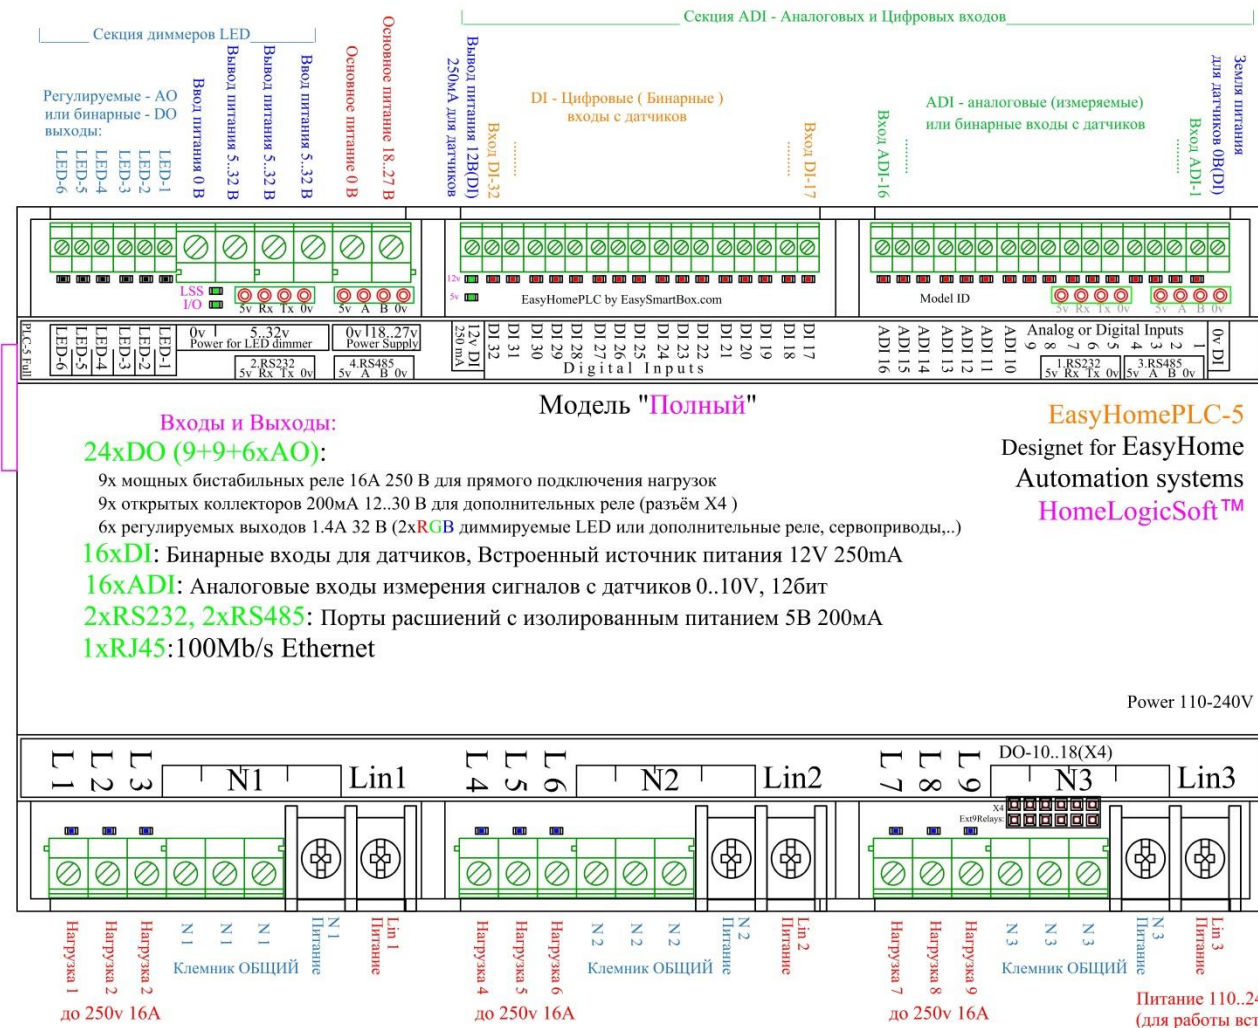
Секция диммеров LED

Регулируемые - АО или бинарные - DO выходы:

LED-6 LED-5 LED-4 LED-3 LED-2 LED-1

Ввод питания 0 В

Вывод питания 5..32 В

Ввод питания 5..32 В

Основное питание 0 В

Основое питание 18..27 В

Секция ADI - Аналоговых и Цифровых входов

Вывод питания 12В(DI) 250мА для датчиков

DI - Цифровые ( Бинарные ) входы с датчиков

Вход DI-32 ........ Вход DI-17

ADI - аналоговые (измеряемые) или бинарные входы с датчиков

Вход ADI-16 ........ ........ Вход ADI-1

Земля питания для датчиков 0В(DI)

LSS
I/O

5v Rx Tx 0v
5v A B 0v

12v
5v

EasyHomePLC by EasySmartBox.com

Model ID

5v Rx Tx 0v
5v A B 0v

PLC-5 Full

LED-6 LED-5 LED-4 LED-3 LED-2 LED-1

0v 5..32v Power for LED dimmer

0v 18..27v Power Supply

2.RS232 5v Rx Tx 0v

4.RS485 5v A B 0v

12v DI 250 mA

DI 32 DI 31 DI 30 DI 29 DI 28 DI 27 DI 26 DI 25 DI 24 DI 23 DI 22 DI 21 DI 20 DI 19 DI 18 DI 17

Digital Inputs

ADI 16 ADI 15 ADI 14 ADI 13 ADI 12 ADI 11 ADI 10 9 8 7 6 5 4 3 2 1

Analog or Digital Inputs

1.RS232 5v Rx Tx 0v

3.RS485 5v A B 0v

0v DI

Модель "Полный"

Входы и Выходы:

24xDO (9+9+6xAO):

9х мощных бистабильных реле 16А 250 В для прямого подключения нагрузок

9х открытых коллекторов 200мА 12..30 В для дополнительных реле (разъём Х4 )

6х регулируемых выходов 1.4А 32 В (2xRGB диммируемые LED или дополнительные реле, сервоприводы,..)

16xDI: Бинарные входы для датчиков, Встроенный источник питания 12V 250mA

16xADI: Аналоговые входы измерения сигналов с датчиков 0..10V, 12бит

2xRS232, 2xRS485: Порты расшиений с изолированным питанием 5В 200мА

1xRJ45:100Mb/s Ethernet

EasyHomePLC-5

Designet for EasyHome Automation systems

HomeLogicSoft™

Power 110-240V

L 1 L 2 L 3 N1 Lin1

L 4 L 5 L 6 N2 Lin2

L 7 L 8 L 9 N3 Lin3

DO-10..18(X4)

X4
Ext9Relays

Нагрузка 1 Нагрузка 2 Нагрузка 2 N 1 N 1 N 1 N 1 Питание Lin 1 Питание

Клемник ОБЩИЙ

до 250v 16A

Нагрузка 4 Нагрузка 5 Нагрузка 6 N 2 N 2 N 2 N 2 Питание Lin 2 Питание

Клемник ОБЩИЙ

до 250v 16A

Нагрузка 7 Нагрузка 8 Нагрузка 9 N 3 N 3 N 3 N 3 Питание Lin 3 Питание

Клемник ОБЩИЙ

до 250v 16A

Питание 110..24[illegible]
(для работы вст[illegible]